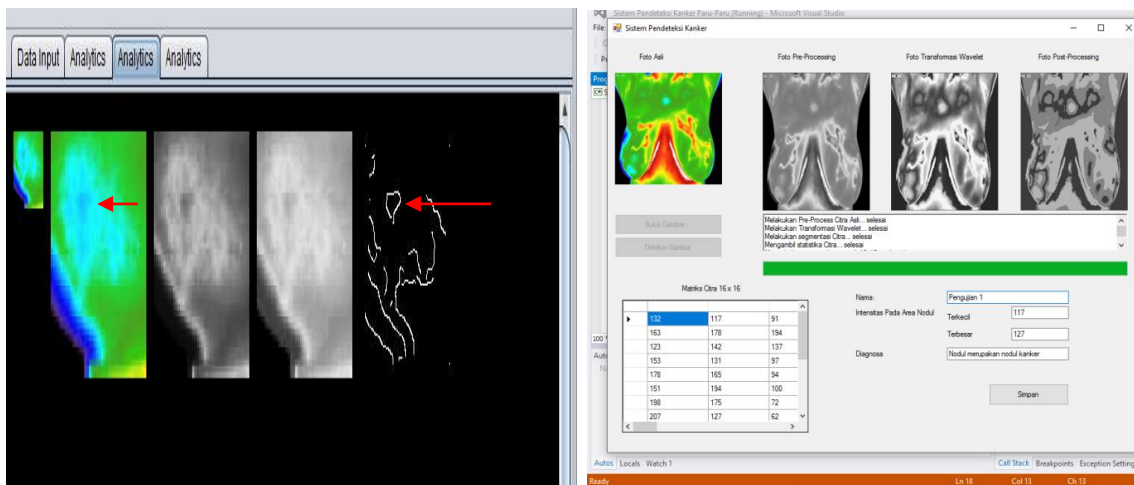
Data Input | Analytics | Analytics | Analytics

Sistem Pendeteksi Kanker Paru-Paru (Running) - Microsoft Visual Studio

File

Sistem Pendeteksi Kanker

Foto Asli

Foto Pre-Processing

Foto Transformasi Wavelet

Foto Post-Processing

Buka Gambar

Deteksi Gambar

Melakukan Pre-Process Citra Asli... selesai
Melakukan Transformasi Wavelet... selesai
Melakukan segmentasi Citra... selesai
Mengambil statistika Citra... selesai

Matriks Citra 16 x 16

| 132 | 117 | 91 |
|---|---|---|
| 163 | 178 | 194 |
| 123 | 142 | 137 |
| 153 | 131 | 97 |
| 178 | 165 | 94 |
| 151 | 194 | 100 |
| 198 | 175 | 72 |
| 207 | 127 | 62 |

Nama: Pengujian 1

Intensitas Pada Area Nodul

Terkecil 117

Terbesar 127

Diagnosa Nodul merupakan nodul kanker

Simpan

100 %

Auto

Na

Autos Locals Watch 1

Call Stack Breakpoints Exception Settings

Ready

Ln 18 Col 13 Ch 13